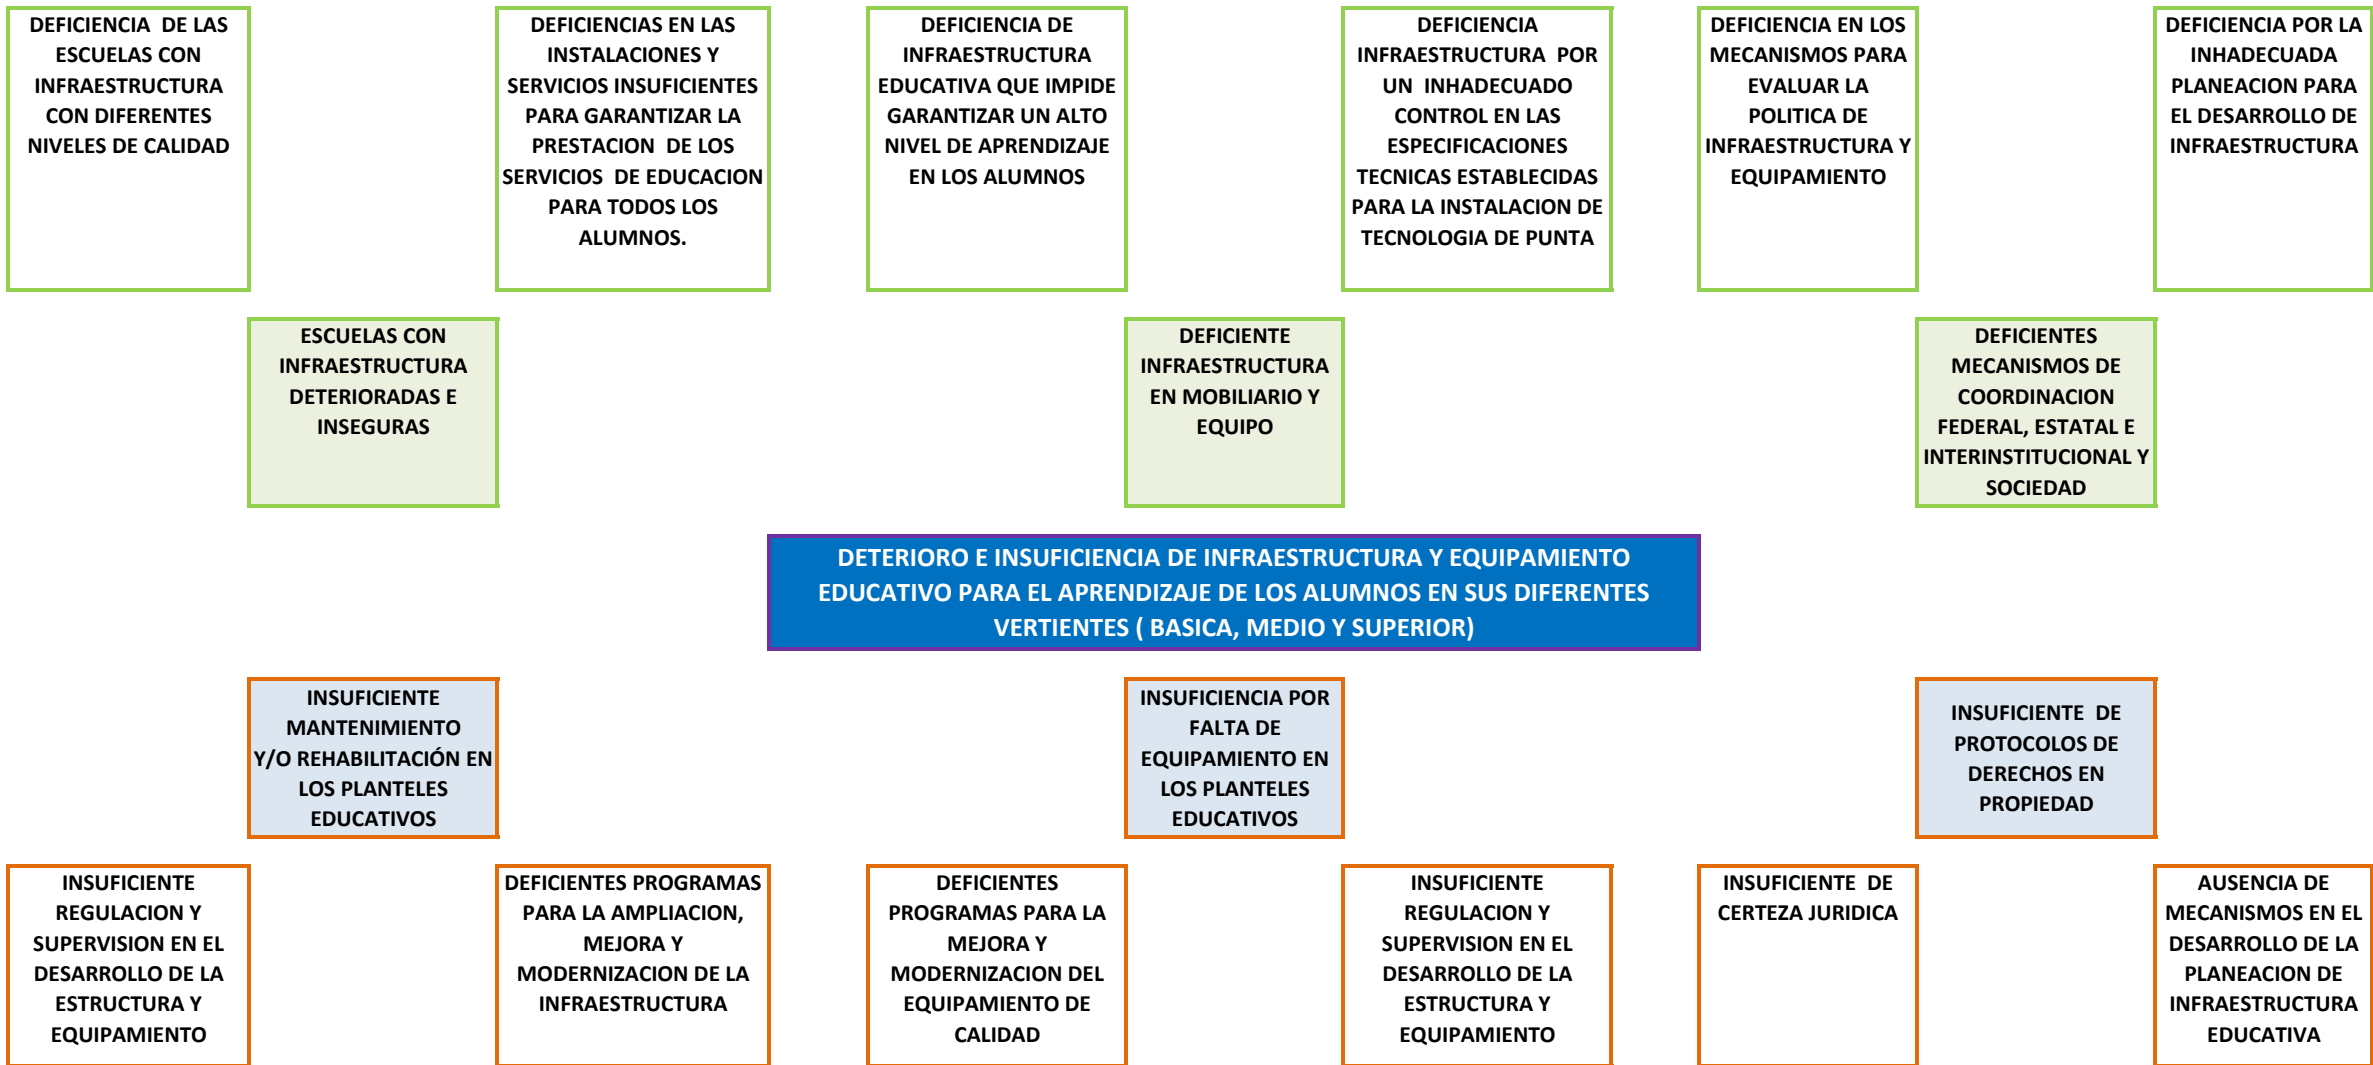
DEFICIENCIA DE LAS ESCUELAS CON INFRAESTRUCTURA CON DIFERENTES NIVELES DE CALIDAD

DEFICIENCIAS EN LAS INSTALACIONES Y SERVICIOS INSUFICIENTES PARA GARANTIZAR LA PRESTACION DE LOS SERVICIOS DE EDUCACION PARA TODOS LOS ALUMNOS.

DEFICIENCIA DE INFRAESTRUCTURA EDUCATIVA QUE IMPIDE GARANTIZAR UN ALTO NIVEL DE APRENDIZAJE EN LOS ALUMNOS

DEFICIENCIA INFRAESTRUCTURA POR UN INHADECUADO CONTROL EN LAS ESPECIFICACIONES TECNICAS ESTABLECIDAS PARA LA INSTALACION DE TECNOLOGIA DE PUNTA

DEFICIENCIA EN LOS MECANISMOS PARA EVALUAR LA POLITICA DE INFRAESTRUCTURA Y EQUIPAMIENTO

DEFICIENCIA POR LA INHADECUADA PLANEACION PARA EL DESARROLLO DE INFRAESTRUCTURA

ESCUELAS CON INFRAESTRUCTURA DETERIORADAS E INSEGURAS

DEFICIENTE INFRAESTRUCTURA EN MOBILIARIO Y EQUIPO

DEFICIENTES MECANISMOS DE COORDINACION FEDERAL, ESTATAL E INTERINSTITUCIONAL Y SOCIEDAD

DETERIORO E INSUFICIENCIA DE INFRAESTRUCTURA Y EQUIPAMIENTO EDUCATIVO PARA EL APRENDIZAJE DE LOS ALUMNOS EN SUS DIFERENTES VERTIENTES ( BASICA, MEDIO Y SUPERIOR)

INSUFICIENTE MANTENIMIENTO Y/O REHABILITACIÓN EN LOS PLANTELES EDUCATIVOS

INSUFICIENCIA POR FALTA DE EQUIPAMIENTO EN LOS PLANTELES EDUCATIVOS

INSUFICIENTE DE PROTOCOLOS DE DERECHOS EN PROPIEDAD

INSUFICIENTE REGULACION Y SUPERVISION EN EL DESARROLLO DE LA ESTRUCTURA Y EQUIPAMIENTO

DEFICIENTES PROGRAMAS PARA LA AMPLIACION, MEJORA Y MODERNIZACION DE LA INFRAESTRUCTURA

DEFICIENTES PROGRAMAS PARA LA MEJORA Y MODERNIZACION DEL EQUIPAMIENTO DE CALIDAD

INSUFICIENTE REGULACION Y SUPERVISION EN EL DESARROLLO DE LA ESTRUCTURA Y EQUIPAMIENTO

INSUFICIENTE DE CERTEZA JURIDICA

AUSENCIA DE MECANISMOS EN EL DESARROLLO DE LA PLANEACION DE INFRAESTRUCTURA EDUCATIVA